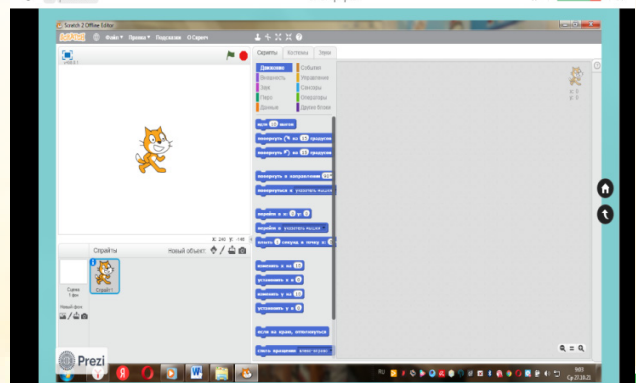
Scratch 2 Offline Editor

SCRATCH Файл Правка Подсказки О Скретч

Скрипты Костюмы Звуки

Движение События
Внешность Управление
Звук Сенсоры
Перо Операторы
Данные Другие блоки

идти 10 шагов
повернуть на 15 градусов
повернуть на 15 градусов

повернуть в направлении 90
повернуться к указатель мышки

перейти в x: 0 y: 0
перейти в указатель мышки
плыть 1 секунд в точку x: 0

изменить x на 10
установить x в 0
изменить y на 10
установить y в 0

если на краю, оттолкнуться

стиль вращения влево-вправо

x: 240 y: -140

Спрайты Новый объект:

Сцена 1 фон

Новый фон:

Спрайт1

x: 0
y: 0

Prezi

9:03
Ср 27.10.21